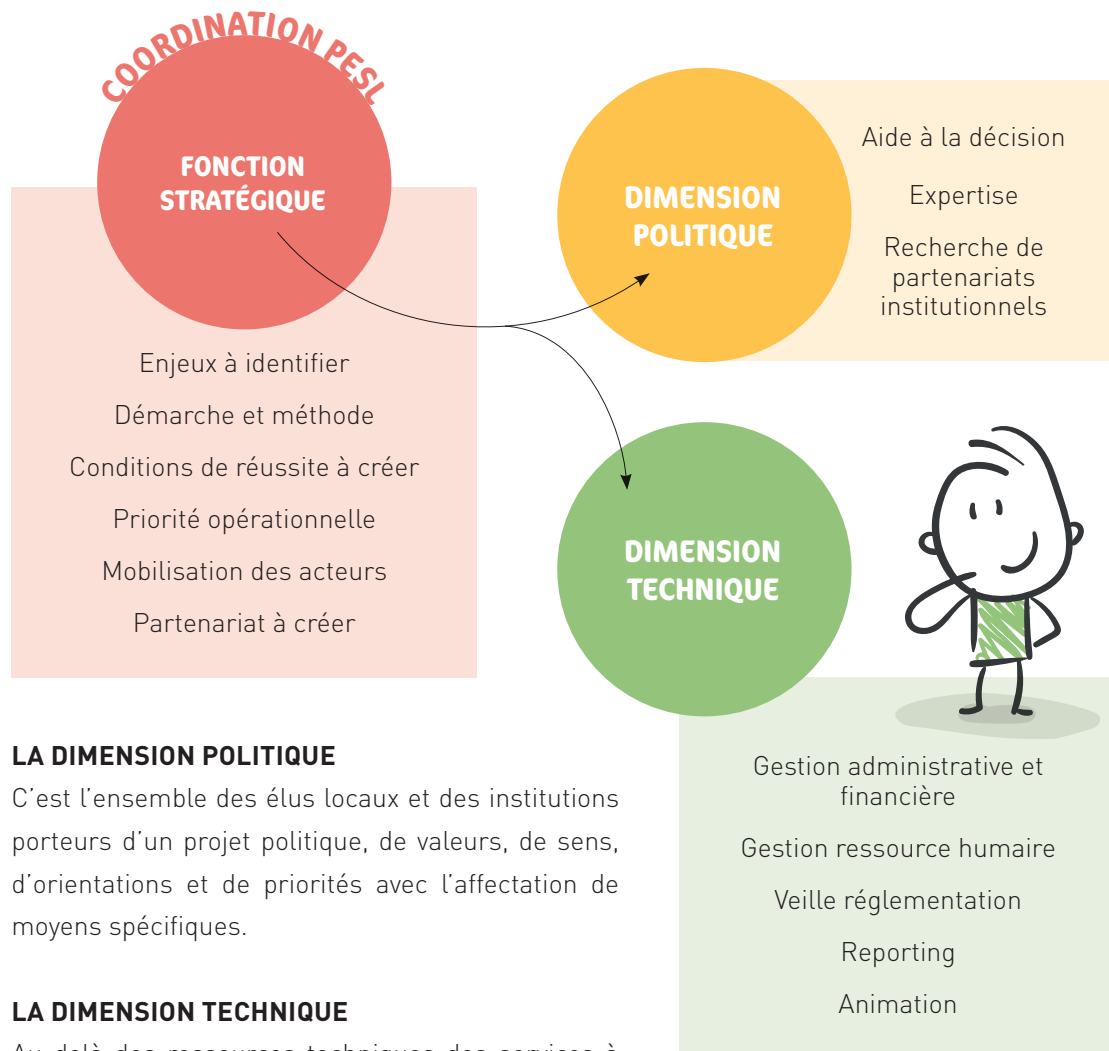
COORDINATION PESL

FONCTION STRATÉGIQUE

Enjeux à identifier

Démarche et méthode

Conditions de réussite à créer

Priorité opérationnelle

Mobilisation des acteurs

Partenariat à créer

DIMENSION POLITIQUE

Aide à la décision

Expertise

Recherche de partenariats institutionnels

DIMENSION TECHNIQUE

Gestion administrative et financière

Gestion ressource humaire

Veille réglementation

Reporting

Animation

LA DIMENSION POLITIQUE
C'est l'ensemble des élus locaux et des institutions porteurs d'un projet politique, de valeurs, de sens, d'orientations et de priorités avec l'affectation de moyens spécifiques.

LA DIMENSION TECHNIQUE
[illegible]